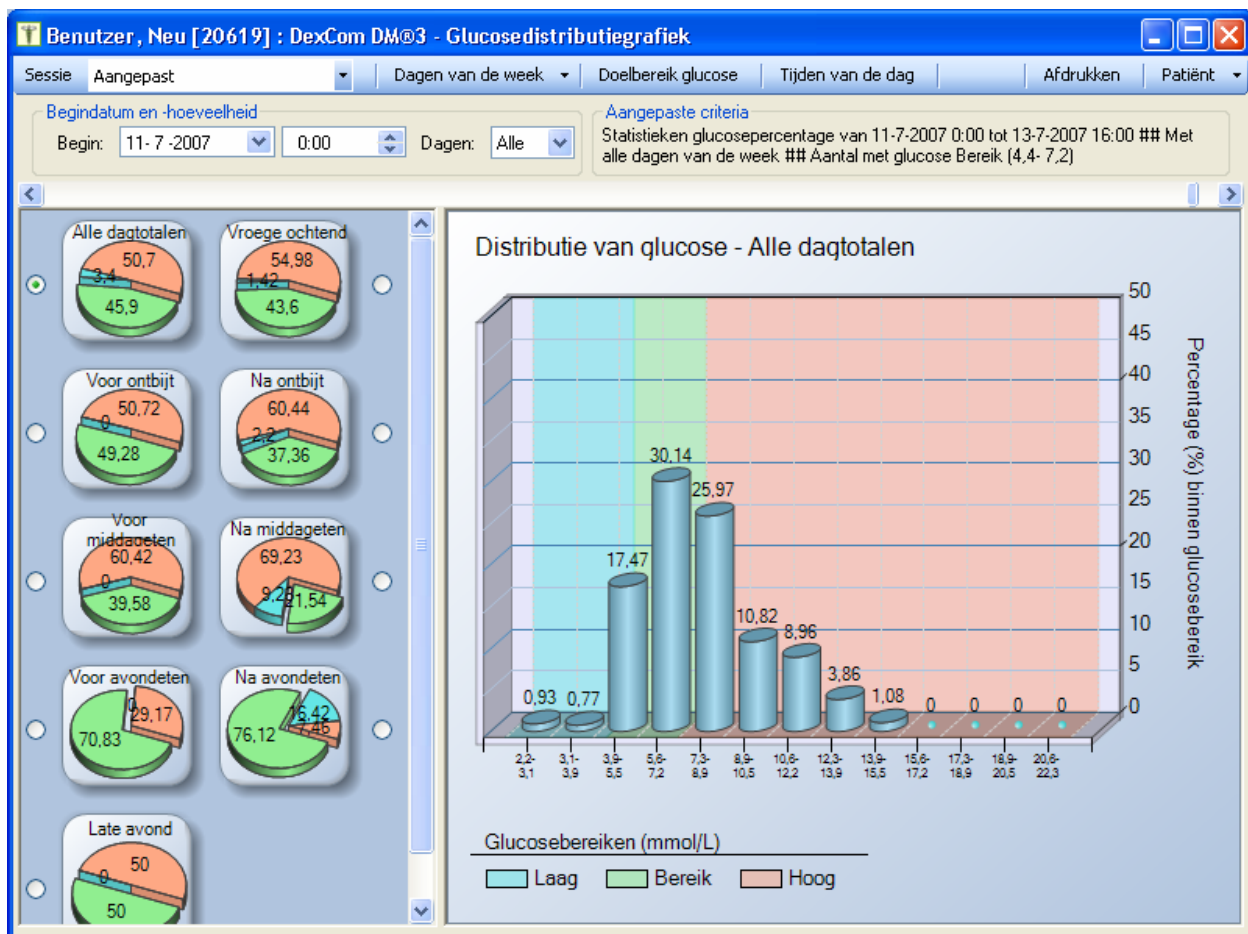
Benutzer, Neu [20619] : DexCom DM®3 - Glucosedistributiegrafiek

Sessie | Aangepast | Dagen van de week | Doelbereik glucose | Tijden van de dag | Afdrukken | Patiënt

Begindatum en -hoeveelheid
Begin: 11- 7 -2007 | 0:00 | Dagen: Alle

Aangepaste criteria
Statistieken glucosepercentage van 11-7-2007 0:00 tot 13-7-2007 16:00 ## Met alle dagen van de week ## Aantal met glucose Bereik (4,4- 7,2)

Alle dagtotalen
50,7
3,4
45,9

Vroege ochtend
54,98
1,42
43,6

Voor ontbijt
50,72
0
49,28

Na ontbijt
60,44
2,2
37,36

Voor middageten
60,42
0
39,58

Na middageten
69,23
9,23
21,54

Voor avondeten
0
29,17
70,83

Na avondeten
16,42
7,46
76,12

Late avond
50
0
50

Distributie van glucose - Alle dagtotalen

0,93
0,77
17,47
30,14
25,97
10,82
8,96
3,86
1,08
0
0
0
0

50
45
40
35
30
25
20
15
10
5
0

Percentage (%) binnen glucosebereik

2,2-3,1
3,1-3,9
3,9-5,5
5,6-7,2
7,3-8,9
8,9-10,5
10,6-12,2
12,3-13,9
13,9-15,5
15,6-17,2
17,3-18,9
18,9-20,5
20,6-22,3

Glucosebereiken (mmol/L)
Laag
Bereik
Hoog